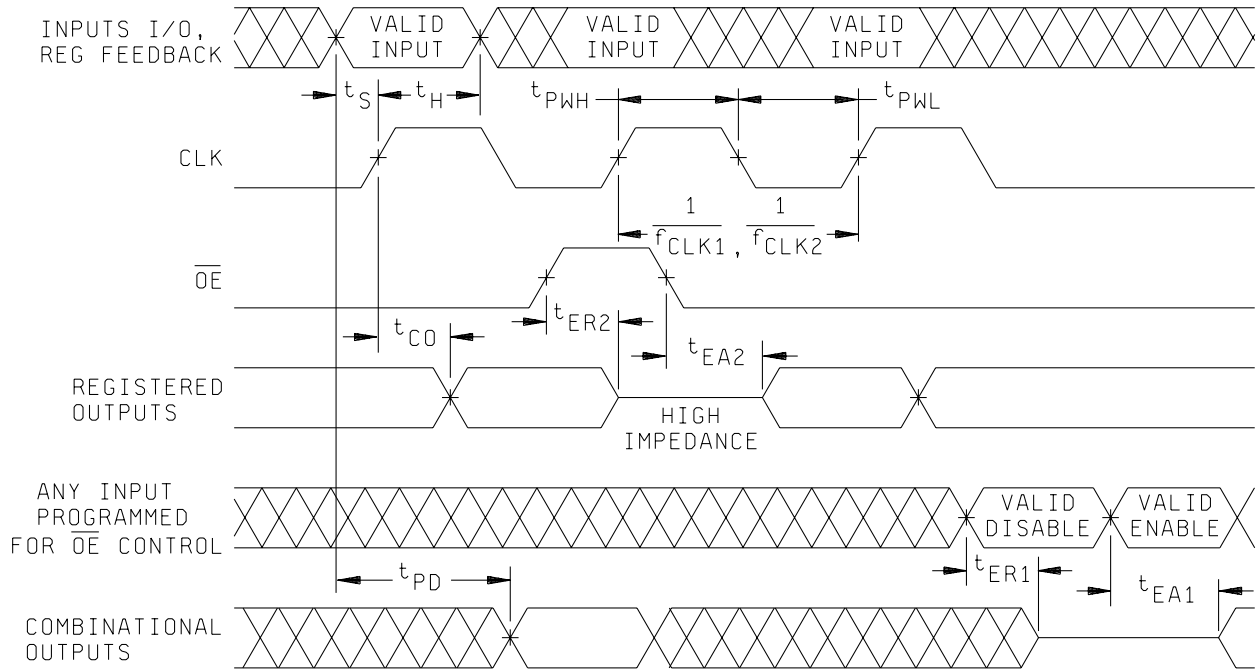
INPUTS I/O, REG FEEDBACK

VALID INPUT

VALID INPUT

VALID INPUT

$t_S$ $t_H$

$t_{PWH}$ $t_{PWL}$

CLK

$\frac{1}{f_{CLK1}}, \frac{1}{f_{CLK2}}$

$\overline{OE}$

$t_{ER2}$

$t_{CO}$

$t_{EA2}$

REGISTERED OUTPUTS

HIGH IMPEDANCE

ANY INPUT PROGRAMMED FOR $\overline{OE}$ CONTROL

VALID DISABLE

VALID ENABLE

$t_{PD}$

$t_{ER1}$

$t_{EA1}$

COMBINATIONAL OUTPUTS